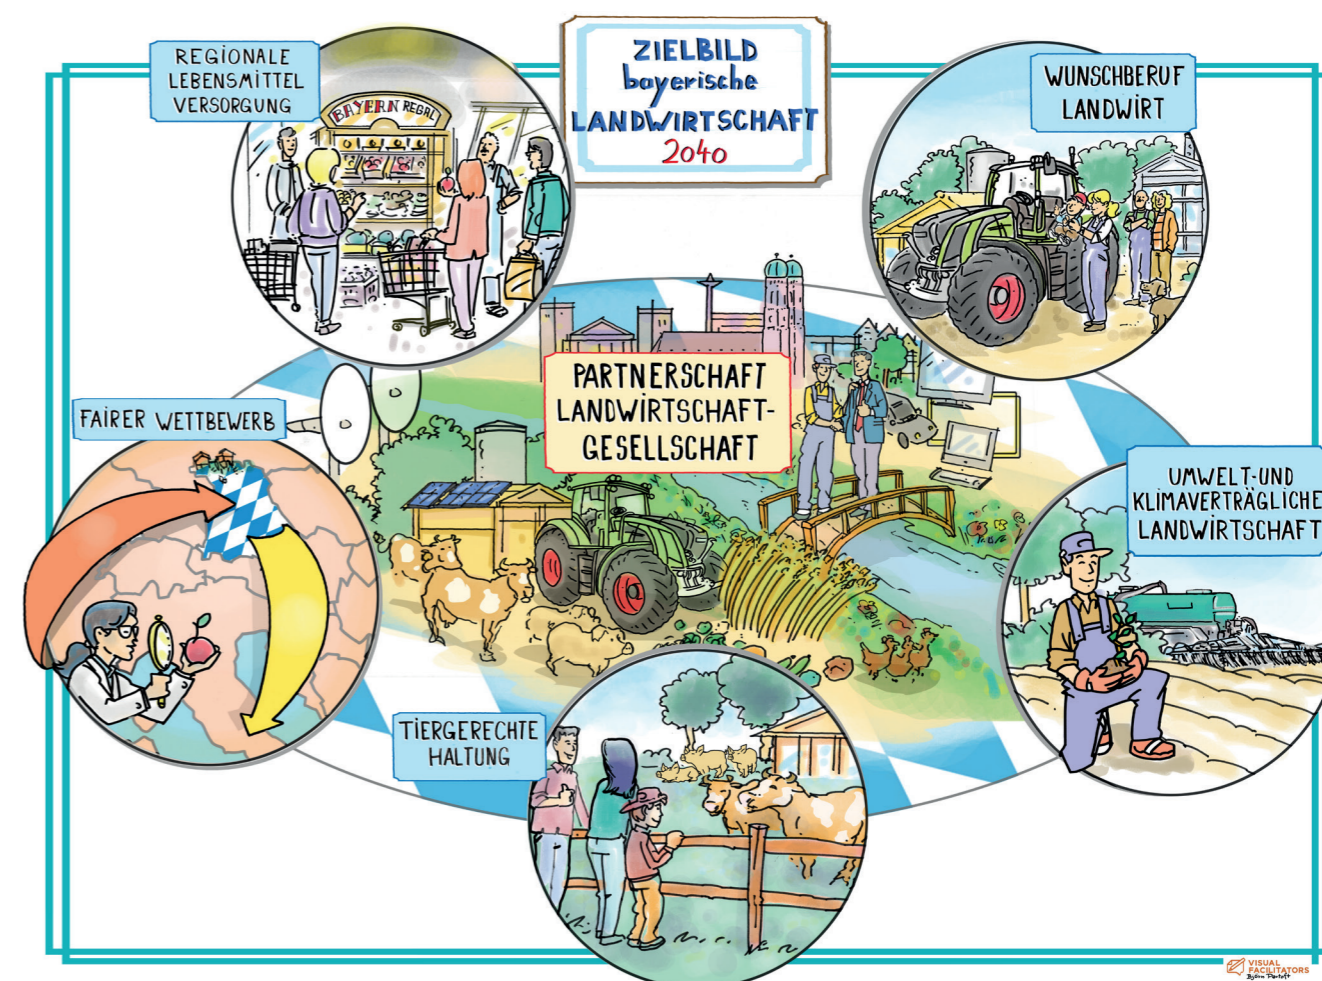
ZIELBILD
bayerische
LANDWIRTSCHAFT
2040

REGIONALE LEBENSMITTEL VERSORGUNG

BAYERN REGAL

WUNSCHBERUF LANDWIRT

PARTNERSCHAFT LANDWIRTSCHAFT-GESELLSCHAFT

FAIRER WETTBEWERB

UMWELT-UND KLIMAVERTRÄGLICHE LANDWIRTSCHAFT

TIERGERECHTE HALTUNG

VISUAL FACILITATORS
Björn Pertoft